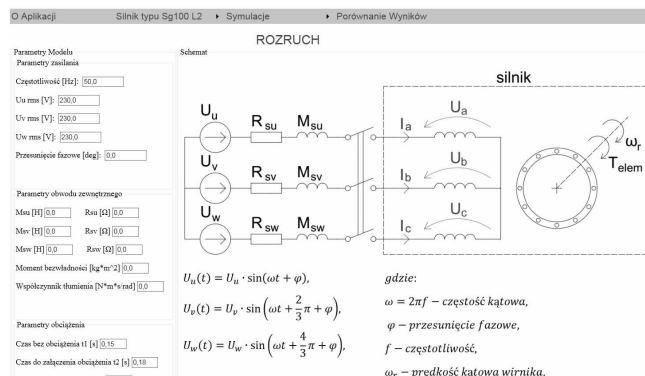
O Aplikacji	Silnik typu Sg100 L2	▸ Symulacje	▸ Porównanie Wyników

ROZRUCH

Parametry Modelu

Parametry zasilania

Częstotliwość [Hz]: 50,0

Uu rms [V]: 230,0

Uv rms [V]: 230,0

Uw rms [V]: 230,0

Przesunięcie fazowe [deg]: 0,0

Parametry obwodu zewnętrznego

Msu [H] 0,0	Rsu [Ω] 0,0

Msv [H] 0,0	Rsv [Ω] 0,0

Msw [H] 0,0	Rsw [Ω] 0,0

Moment bezwładności [kg*m^2] 0,0

Współczynnik tłumienia [N*m*s/rad] 0,0

Parametry obciążenia

Czas bez obciążenia t1 [s] 0,15

Czas do załączenia obciążenia t2 [s] 0,18

Schemat

silnik

$U_u$ $R_{su}$ $M_{su}$ $I_a$ $U_a$

$U_v$ $R_{sv}$ $M_{sv}$ $I_b$ $U_b$

$U_w$ $R_{sw}$ $M_{sw}$ $I_c$ $U_c$

$\omega_r$

$T_{elem}$

$U_u(t) = U_u \cdot \sin(\omega t + \varphi),$

$U_v(t) = U_v \cdot \sin\left(\omega t + \frac{2}{3}\pi + \varphi\right),$

$U_w(t) = U_w \cdot \sin\left(\omega t + \frac{4}{3}\pi + \varphi\right),$

gdzie:

$\omega = 2\pi f$ – częstość kątowa,

$\varphi$ – przesunięcie fazowe,

$f$ – częstotliwość,

$\omega_r$ – prędkość kątowa wirnika,